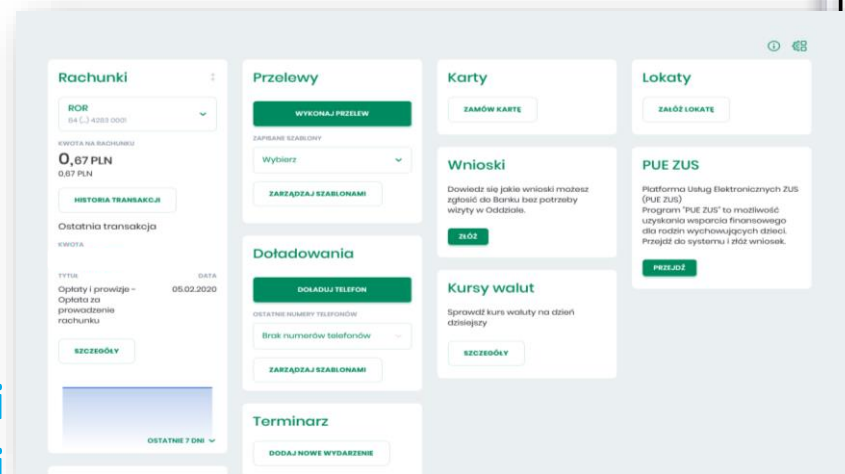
Rachunki

ROR
84 (...) 4283 0001

KWOTA NA RACHUNKU
0,67 PLN
0,67 PLN

HISTORIA TRANSAKCJI

Ostatnia transakcja
KWOTA

TYTUŁ
DATA
Opłaty i prowizje - Opłata za prowadzenie rachunku
05.02.2020

SZCZEGÓŁY

OSTATNIE 7 DNI

Przelewy

WYKONAJ PRZELEW

ZAPISANE SZABLONY
Wybierz

ZARZĄDZAJ SZABLONAMI

Doładowania

DOŁADUJ TELEFON

OSTATNIE NUMERY TELEFONÓW
Brak numerów telefonów

ZARZĄDZAJ SZABLONAMI

Terminarz

DODAJ NOWE WYDARZENIE

Karty

ZAMÓW KARTĘ

Wnioski

Dowiedz się jakie wnioski możesz zgłosić do Banku bez potrzeby wizyty w Oddziale.

ZŁÓŻ

Kursy walut

Sprawdź kurs waluty na dzień dzisiejszy

SZCZEGÓŁY

Lokaty

ZAŁÓŻ LOKATĘ

PUE ZUS

Platforma Usług Elektronicznych ZUS (PUE ZUS)
Program "PUE ZUS" to możliwość uzyskania wsparcia finansowego dla rodzin wychowujących dzieci. Przejdź do systemu i złóż wniosek.

PRZEJDŹ